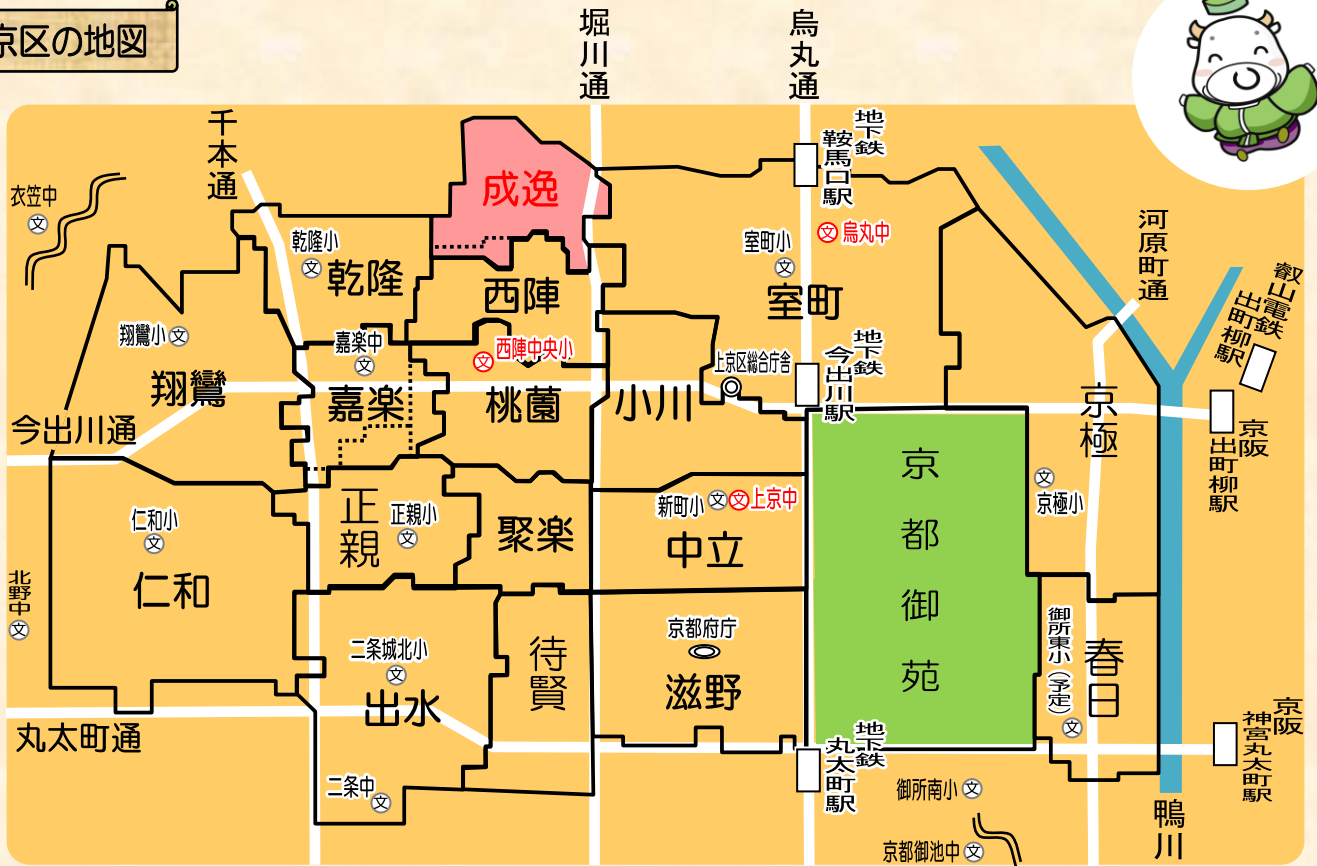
京区の地図

堀川通

烏丸通

千本通

地下鉄 鞍馬口駅

衣笠中

成逸

乾隆小

乾隆

西陣

室町小

烏丸中

室町

河原町通

叡山電鉄 出町柳駅

翔鸞小

嘉楽中

西陣中央小

上京区総合庁舎

地下鉄 今出川駅

翔鸞

嘉楽

桃薗

小川

京極

今出川通

京阪 出町柳駅

京都御苑

仁和小

正親

正親小

聚楽

新町小

上京中

中立

京極小

仁和

北野中

二条城北小

京都府庁

待賢

滋野

御所東小(予定)

春日

出水

丸太町通

地下鉄 丸太町駅

京阪 神宮丸太町駅

二条中

御所南小

鴨川

京都御池中